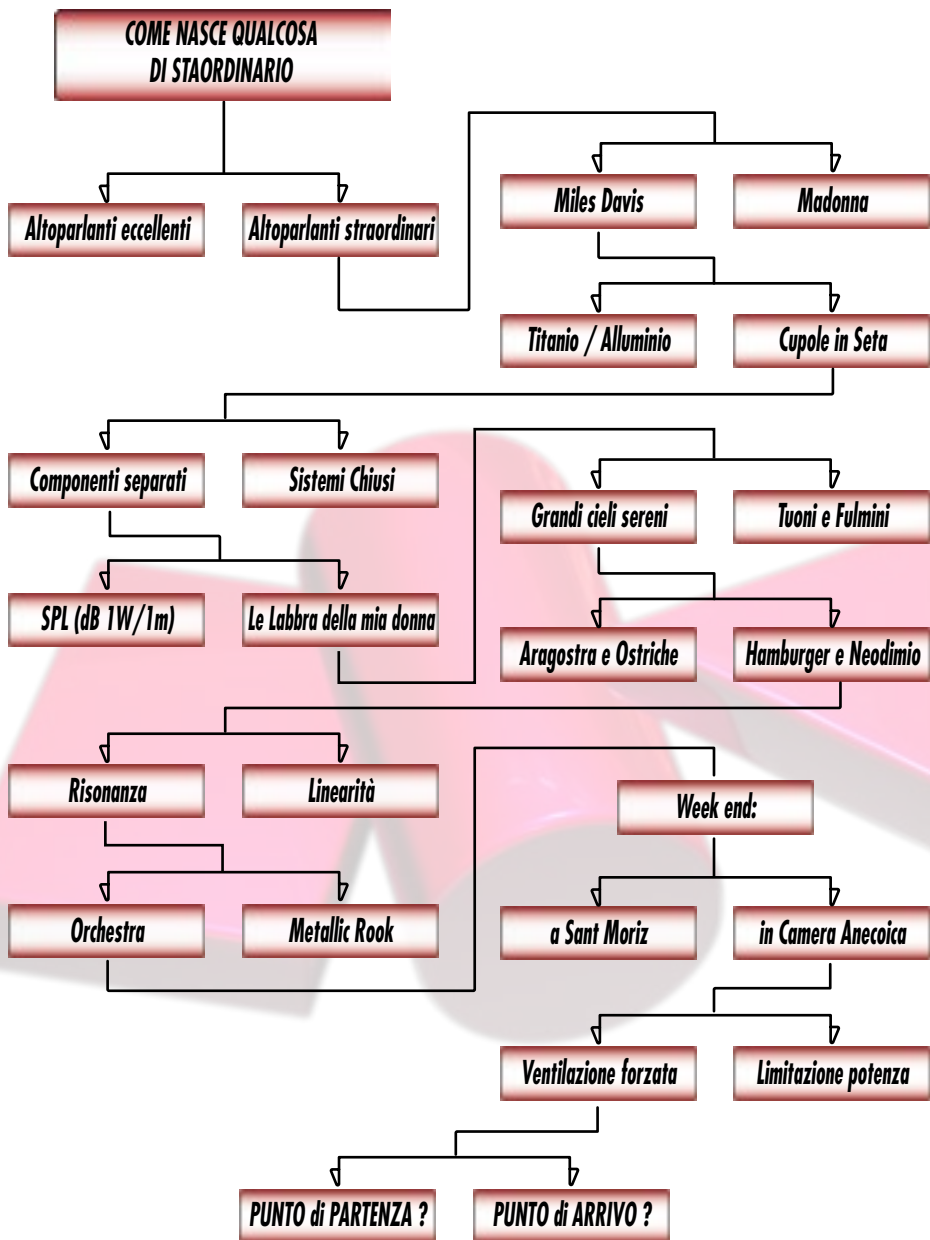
COME NASCE QUALCOSA DI STAORDINARIO

Altoparlanti eccellenti

Altoparlanti straordinari

Miles Davis

Madonna

Titanio / Alluminio

Cupole in Seta

Componenti separati

Sistemi Chiusi

Grandi cieli sereni

Tuoni e Fulmini

SPL (dB 1W/1m)

Le Labbra della mia donna

Aragostra e Ostriche

Hamburger e Neodimio

Risonanza

Linearità

Week end:

Orchestra

Metallic Rook

a Sant Moriz

in Camera Anecoica

Ventilazione forzata

Limitazione potenza

PUNTO di PARTENZA ?

PUNTO di ARRIVO ?